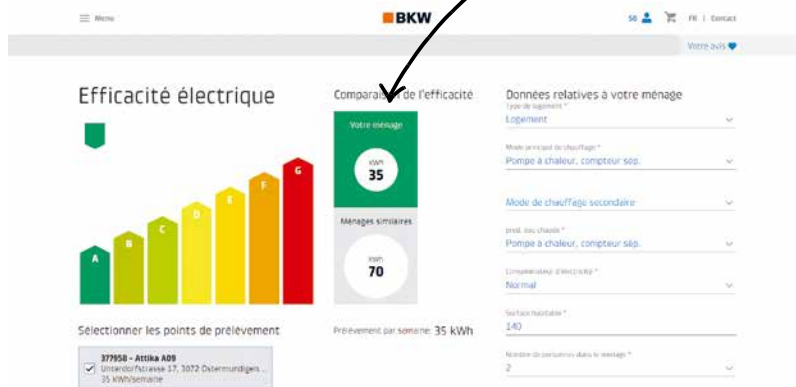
Menu

BKW

50 FR | Contact

Votre avis

Efficacité électrique

A B C D E F G

Comparaison de l'efficacité

Votre ménage

kWh
35

Ménages similaires

kWh
70

Prélèvement par semaine: 35 kWh

Données relatives à votre ménage

Type de logement *
Logement

Mode principal de chauffage *
Pompe à chaleur, compteur sép.

Mode de chauffage secondaire

prod. eau chaude *
Pompe à chaleur, compteur sép.

Consommateur d'électricité *
Normal

Surface habitable *
140

Nombre de personnes dans le ménage *
2

Sélectionner les points de prélèvement

377958 - Attika A09
Unterdorfstrasse 17, 3072 Ostermundigen ...
35 kWh/semaine